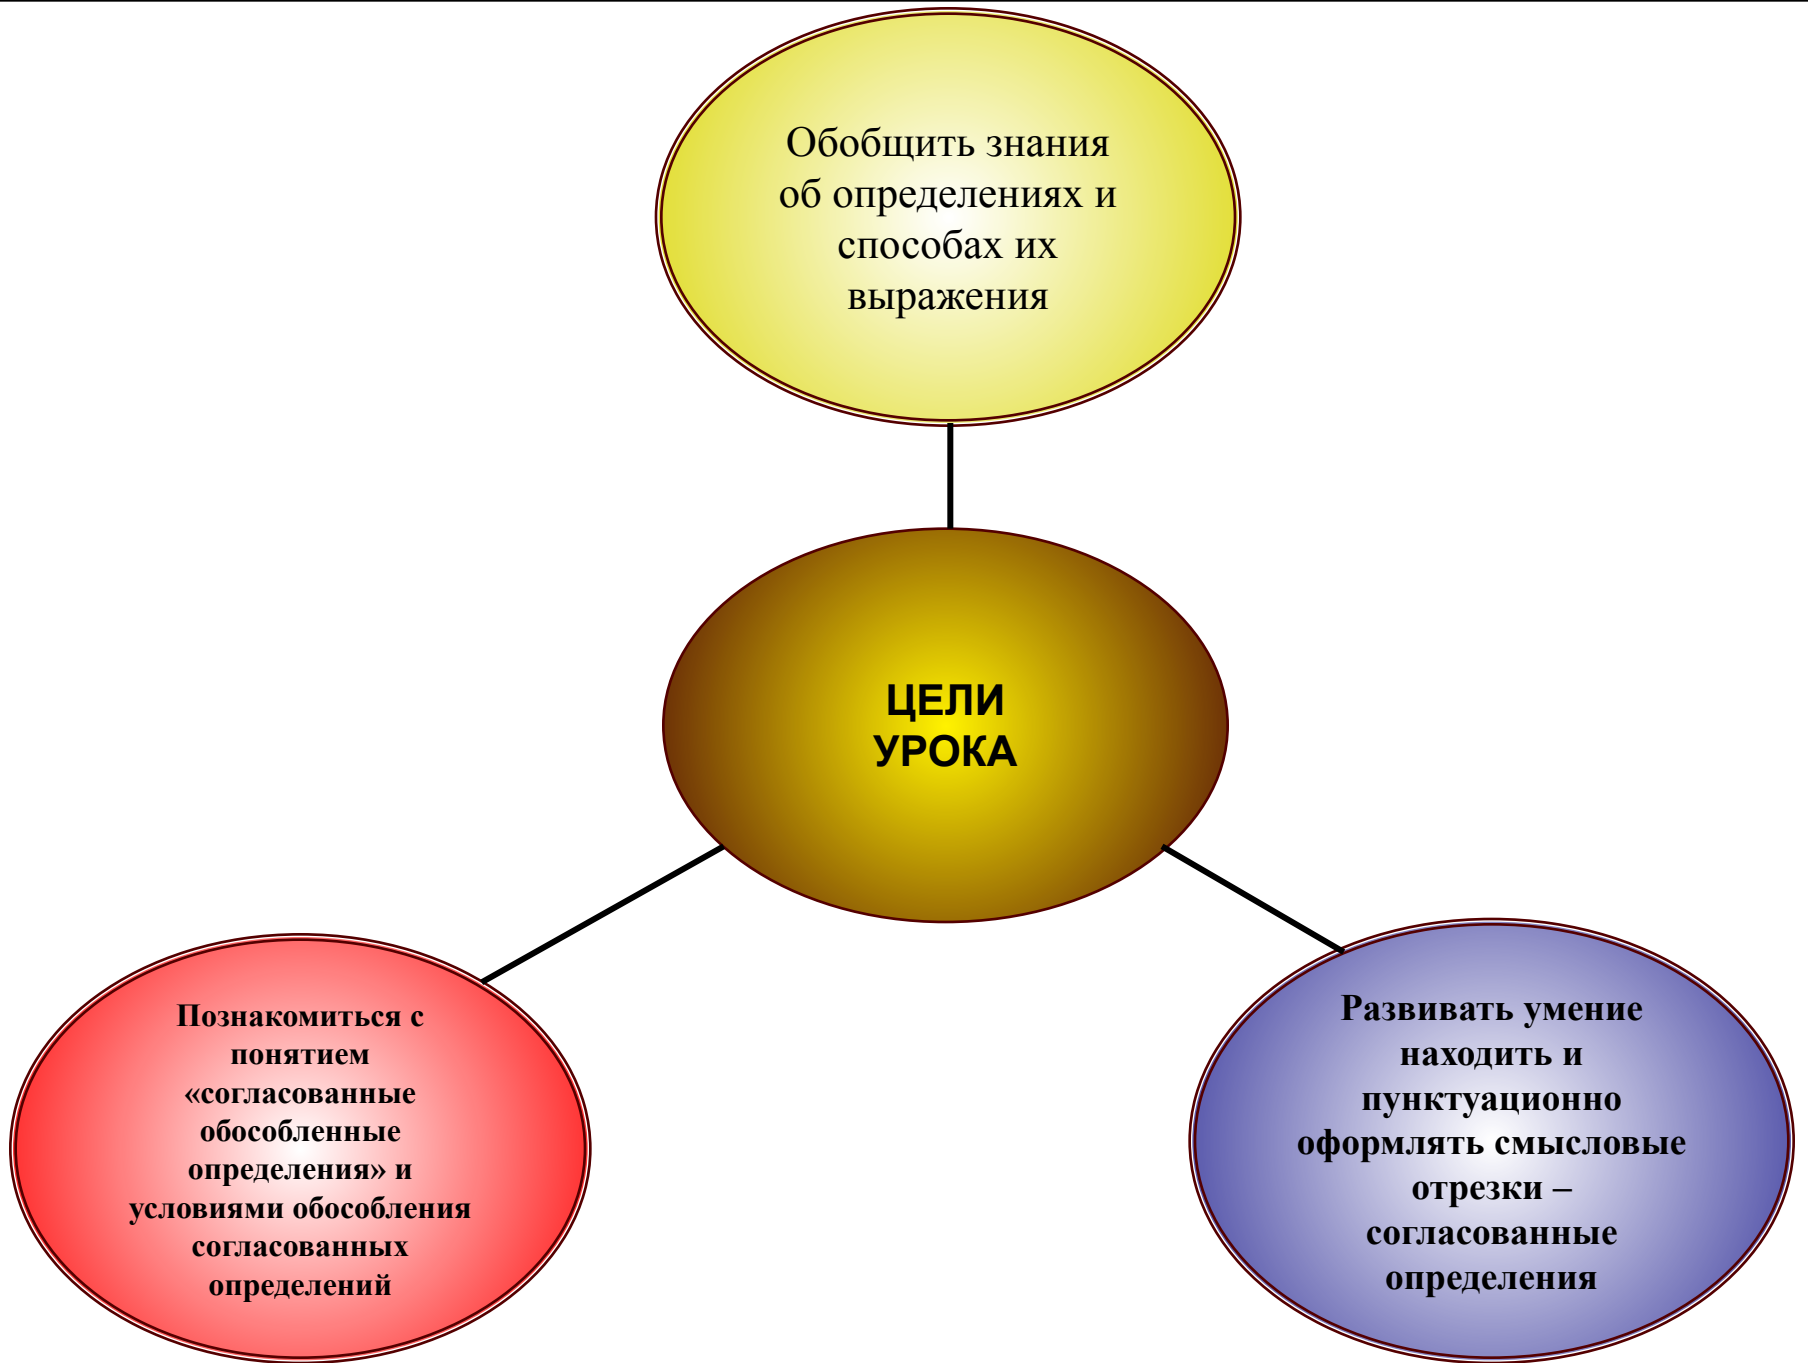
Обобщить знания об определениях и способах их выражения

ЦЕЛИ УРОКА

Познакомиться с понятием «согласованные обособленные определения» и условиями обособления согласованных определений

Развивать умение находить и пунктуационно оформлять смысловые отрезки – согласованные определения